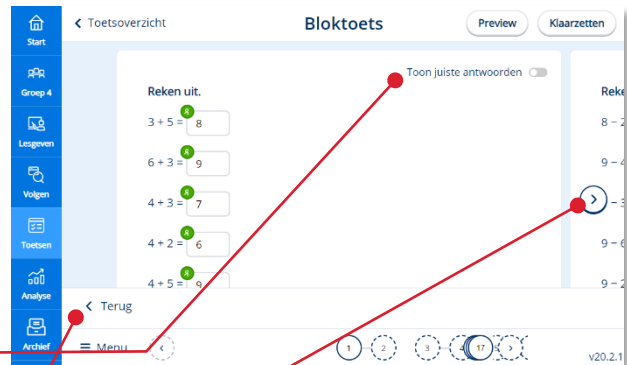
Start

Groep 4

Lesgeven

Volgen

Toetsen

Analyse

Archief

< Toetsoverzicht

Bloktoets

Preview

Klaarzetten

Toon juiste antwoorden

Reken uit.

3 + 5 = 8

6 + 3 = 9

4 + 3 = 7

4 + 2 = 6

4 + 5 = 9

Reke

8 –

9 – 4

9 – 3

9 – 6

9 – 2

< Terug

Menu

1

2

3

17

>

v20.2.1